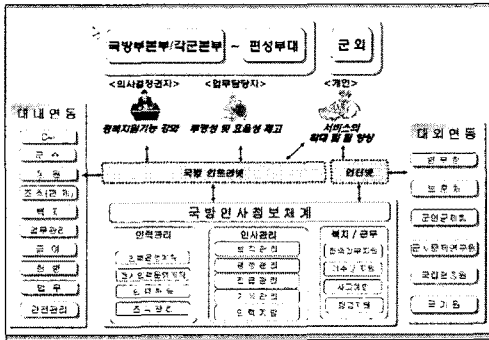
국방부본부/각군본부 ~ 편성부대

군외

<의사결정권자>

<업무담당자>

<개인>

정책지원기능 강화

투명성 및 효율성 제고

서비스의 획기적 질 향상

대내연동

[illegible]

군수

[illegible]

조직(군제)

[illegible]

업무관리

급여

전력

법무

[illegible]관리

국방 인트라넷

인터넷

대외연동

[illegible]

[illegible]

군인공제회

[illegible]

국가보훈처

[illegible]

국방인사정보체계

인력관리

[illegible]

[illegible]

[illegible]

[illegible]

인사관리

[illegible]

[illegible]

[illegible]

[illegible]

인력개발

복지 / 근무

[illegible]

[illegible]

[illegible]

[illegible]